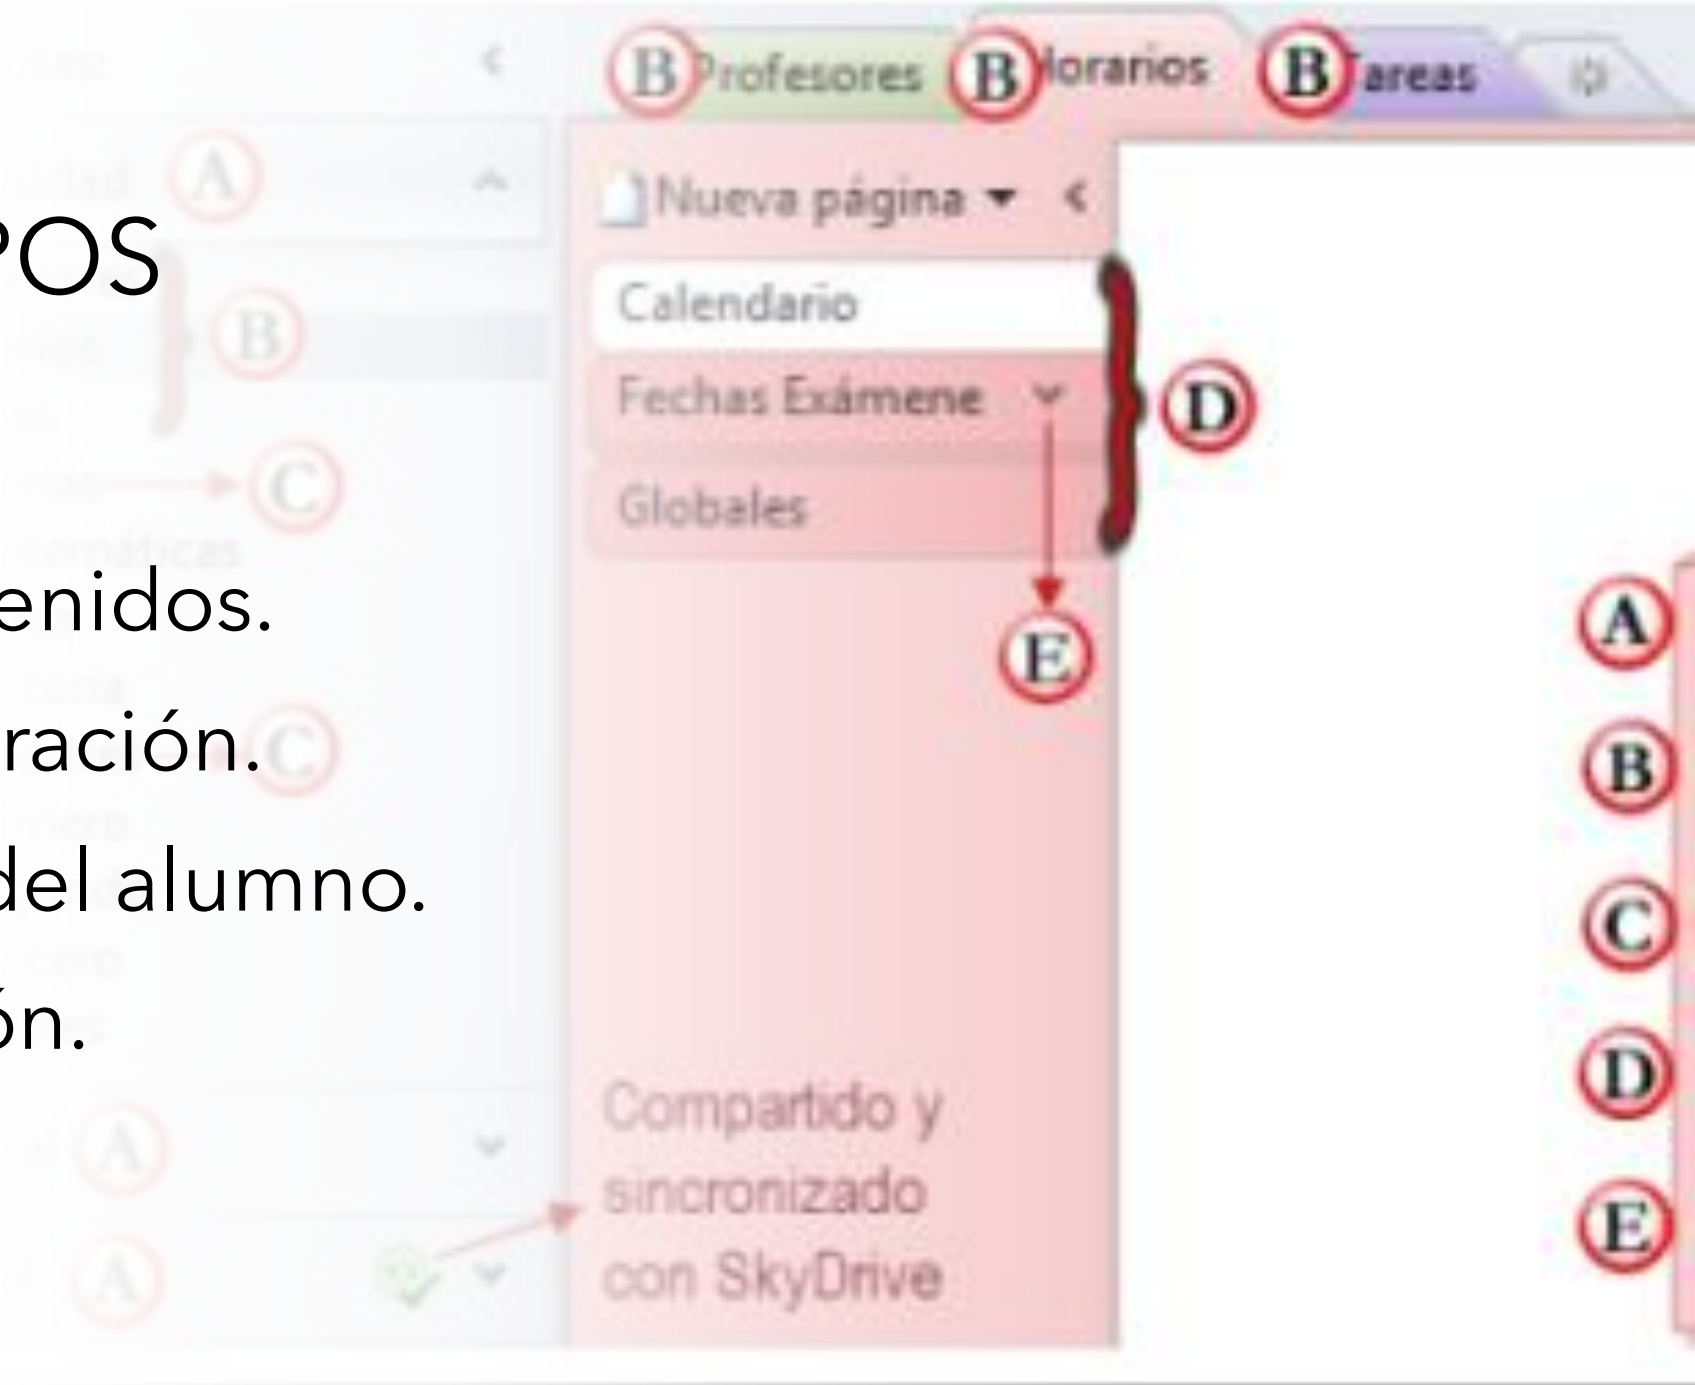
POS

enidos.

ración.

del alumno.

ón.

B Profesores B Horarios B Tareas

A

B

C

C

A

A

Nueva página

Calendario

Fechas Exámene

Globales

D

E

Compartido y sincronizado con SkyDrive

A

B

C

D

E